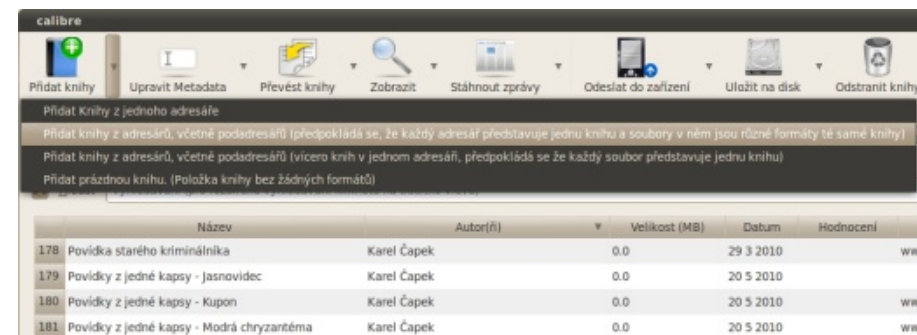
calibre

Přidat knihy
Upravit Metadata
Převést knihy
Zobrazit
Stáhnout zprávy
Odeslat do zařízení
Uložit na disk
Odstranit knihy

Přidat Knihy z jednoho adresáře
Přidat knihy z adresářů, včetně podadresářů (předpokládá se, že každý adresář představuje jednu knihu a soubory v něm jsou různé formáty té samé knihy)
Přidat knihy z adresářů, včetně podadresářů (vícero knih v jednom adresáři, předpokládá se že každý soubor představuje jednu knihu)
Přidat prázdnou knihu. (Položka knihy bez žádných formátů)

| | Název | Autor(ři) | Velikost (MB) | Datum | Hodnocení | |
|---|---|---|---|---|---|---|
| 178 | Povídka starého kriminálníka | Karel Čapek | 0.0 | 29 3 2010 | | ww |
| 179 | Povídky z jedné kapsy - Jasnovidec | Karel Čapek | 0.0 | 20 5 2010 | | |
| 180 | Povídky z jedné kapsy - Kupon | Karel Čapek | 0.0 | 20 5 2010 | | ww |
| 181 | Povídky z jedné kapsy - Modrá chryzantéma | Karel Čapek | 0.0 | 20 5 2010 | | ww |